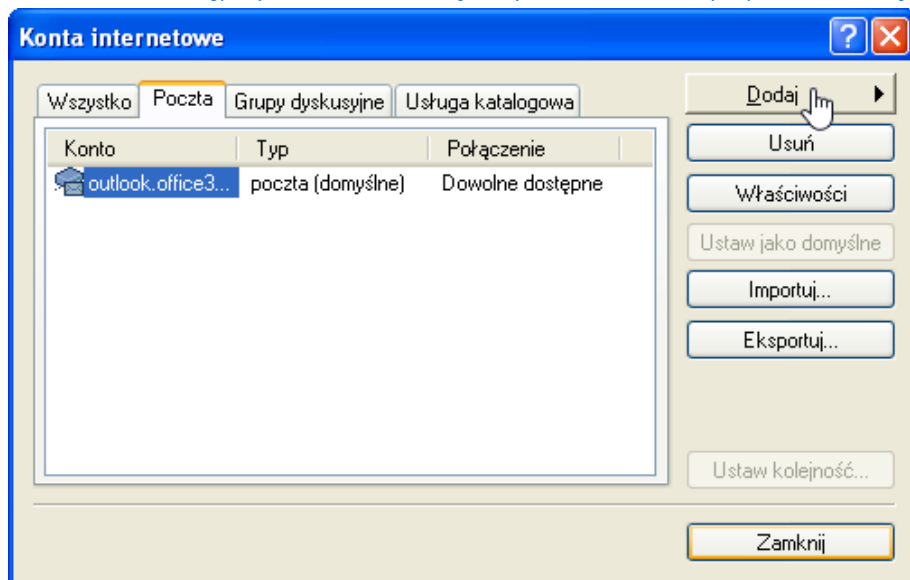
Konta internetowe

?

Wszystko | Poczta | Grupy dyskusyjne | Usługa katalogowa

| Konto | Typ | Połączenie |
|---|---|---|
| outlook.office3... | poczta (domyślne) | Dowolne dostępne |

Dodaj

Usuń

Właściwości

Ustaw jako domyślne

Importuj...

Eksportuj...

Ustaw kolejność...

Zamknij